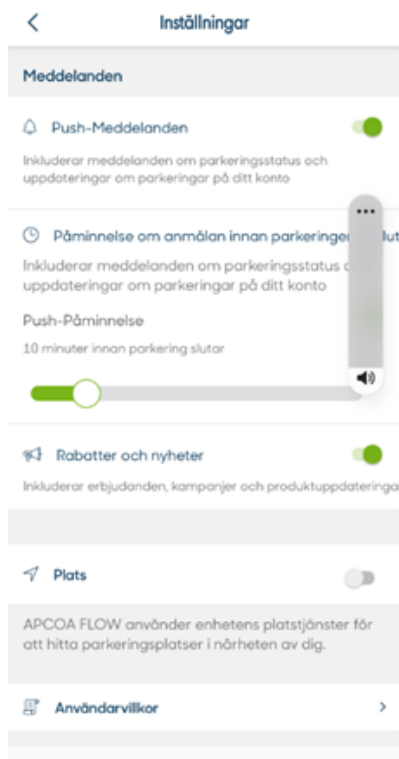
Inställningar

Meddelanden

Push-Meddelanden

Inkluderar meddelanden om parkeringsstatus och uppdateringar om parkeringar på ditt konto

Påminnelse om anmälan innan parkering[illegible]

Inkluderar meddelanden om parkeringsstatus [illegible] uppdateringar om parkeringar på ditt konto

Push-Påminnelse

10 minuter innan parkering slutar

Rabatter och nyheter

Inkluderar erbjudanden, kampanjer och produktuppdatering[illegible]

Plats

APCOA FLOW använder enhetens platstjänster för att hitta parkeringsplatser i närheten av dig.

Användarvillkor